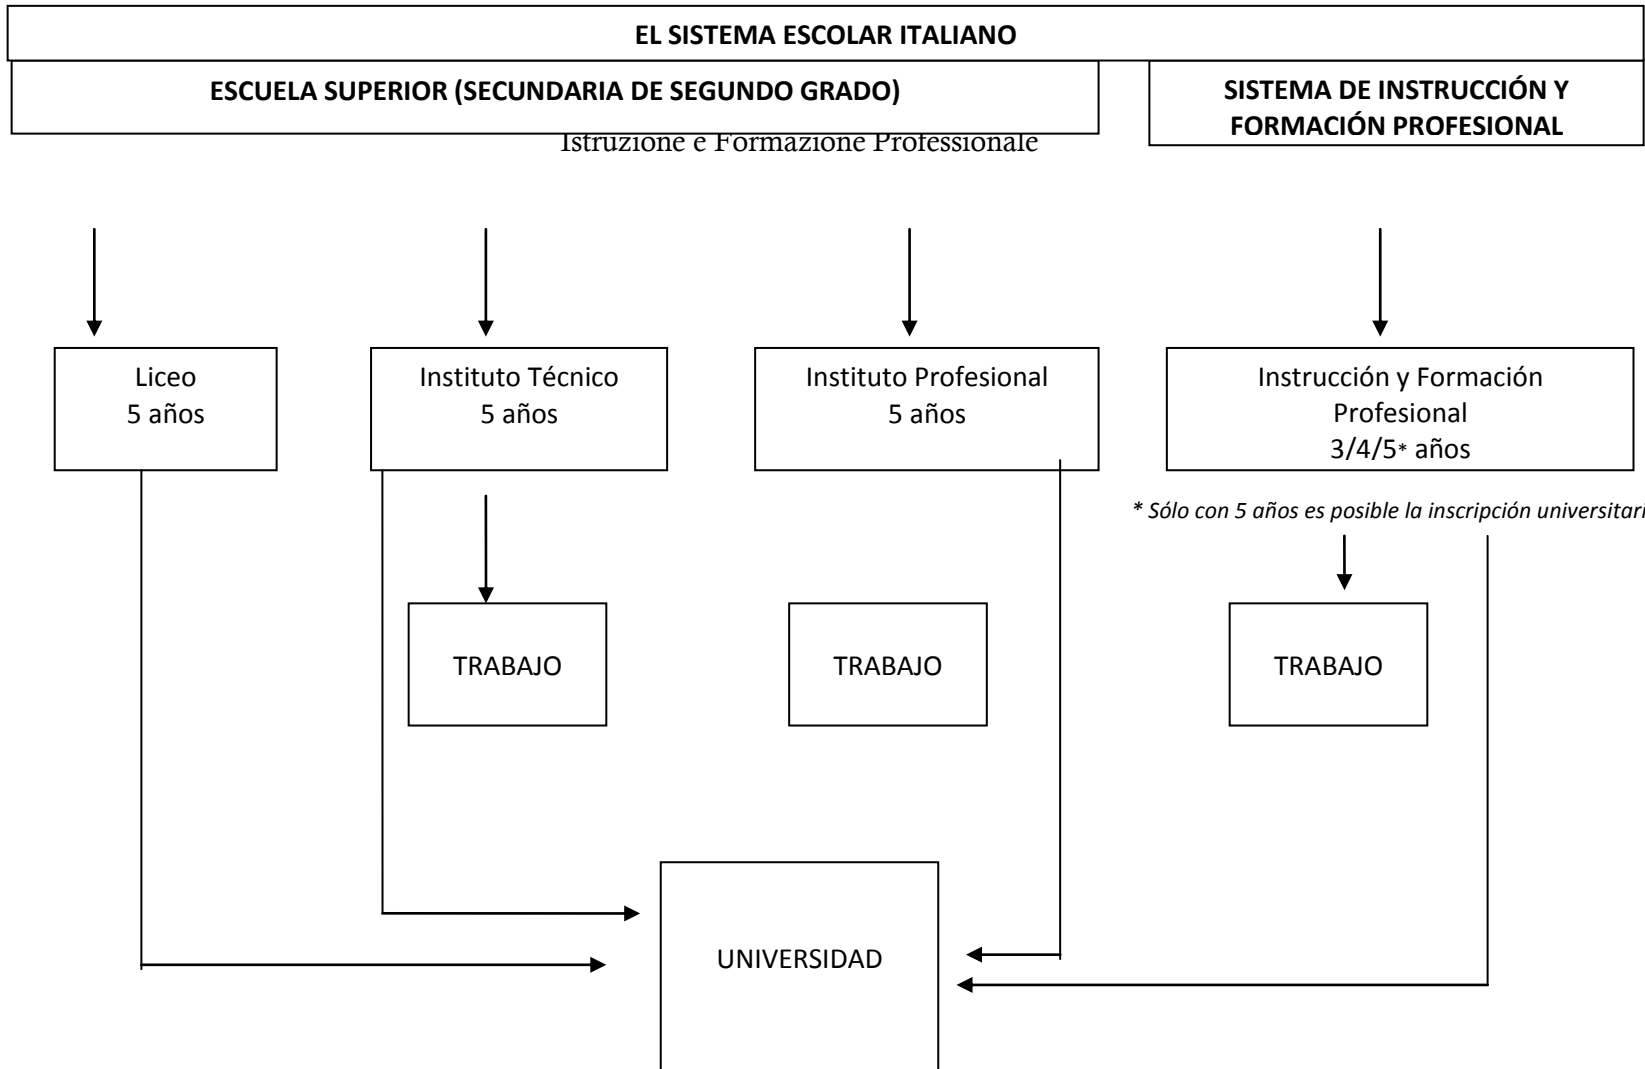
EL SISTEMA ESCOLAR ITALIANO

ESCUELA SUPERIOR (SECUNDARIA DE SEGUNDO GRADO)

SISTEMA DE INSTRUCCIÓN Y FORMACIÓN PROFESIONAL

Istruzione e Formazione Professionale

Liceo
5 años

Instituto Técnico
5 años

Instituto Profesional
5 años

Instrucción y Formación Profesional
3/4/5* años

* Sólo con 5 años es posible la inscripción universitari

TRABAJO

TRABAJO

TRABAJO

UNIVERSIDAD